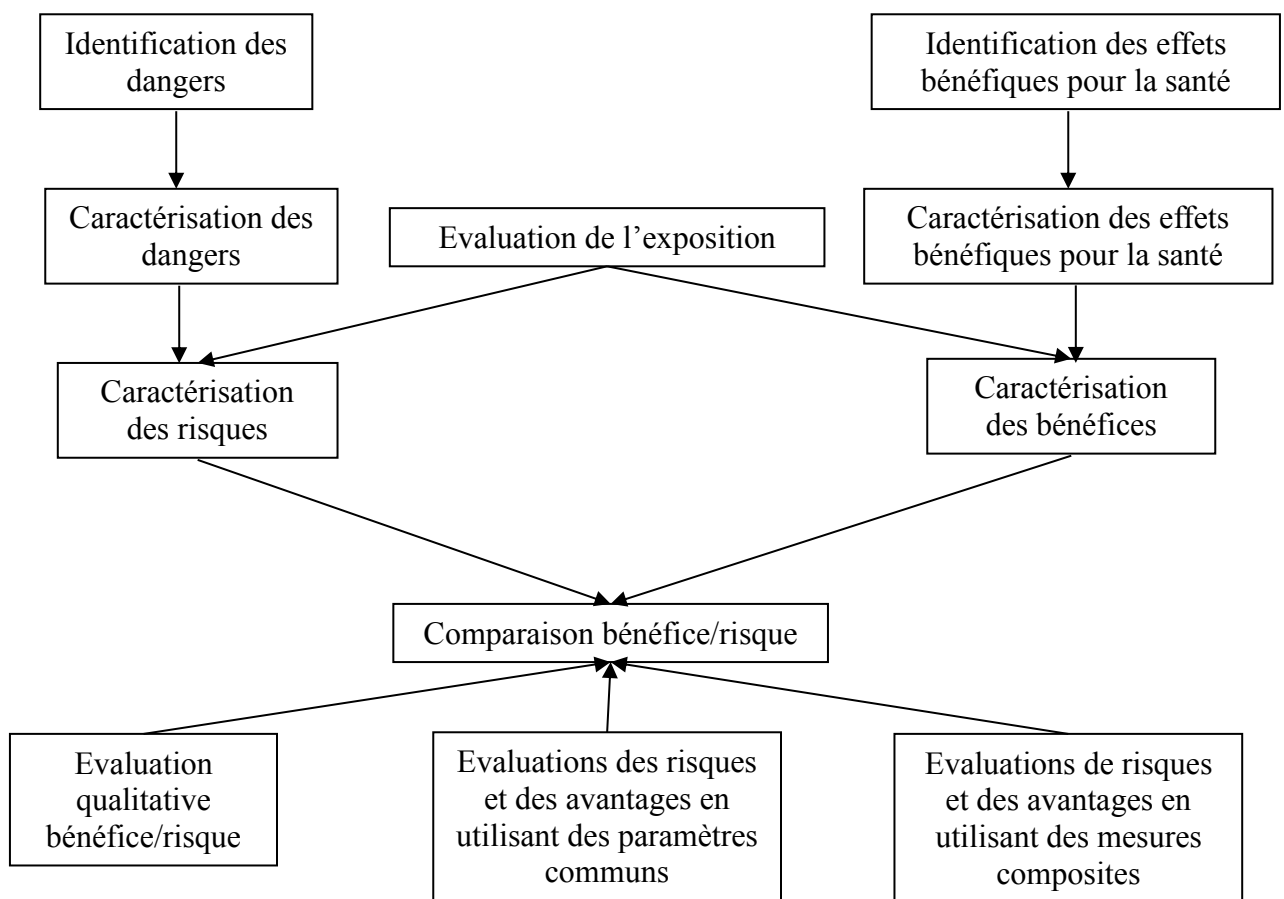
Identification des dangers

Identification des effets bénéfiques pour la santé

Caractérisation des dangers

Evaluation de l’exposition

Caractérisation des effets bénéfiques pour la santé

Caractérisation des risques

Caractérisation des bénéfices

Comparaison bénéfice/risque

Evaluation qualitative bénéfice/risque

Evaluations des risques et des avantages en utilisant des paramètres communs

Evaluations de risques et des avantages en utilisant des mesures composites